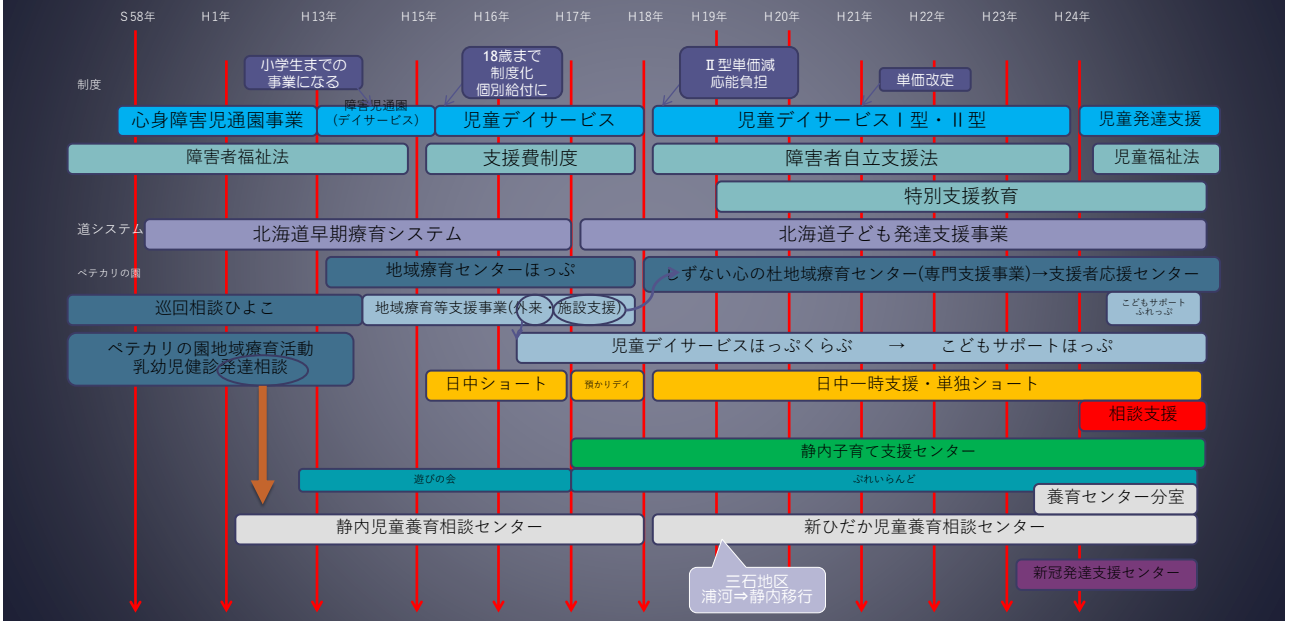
S58年 H1年 H13年 H15年 H16年 H17年 H18年 H19年 H20年 H21年 H22年 H23年 H24年

小学生までの事業になる

18歳まで制度化 個別給付に

Ⅱ型単価減 応能負担

単価改定

制度

心身障害児通園事業

障害児通園(デイサービス)

児童デイサービス

児童デイサービスⅠ型・Ⅱ型

児童発達支援

障害者福祉法

支援費制度

障害者自立支援法

児童福祉法

特別支援教育

道システム

北海道早期療育システム

北海道子ども発達支援事業

ペテカリの園

地域療育センターほっぷ

しずない心の杜地域療育センター(専門支援事業)→支援者応援センター

巡回相談ひよこ

地域療育等支援事業(外来・施設支援)

こどもサポートぷれっぷ

ペテカリの園地域療育活動 乳幼児健診発達相談

児童デイサービスほっぷくらぶ → こどもサポートほっぷ

日中ショート

預かりデイ

日中一時支援・単独ショート

相談支援

静内子育て支援センター

遊びの会

ぷれいらんど

養育センター分室

静内児童養育相談センター

新ひだか児童養育相談センター

三石地区 浦河⇒静内移行

新冠発達支援センター